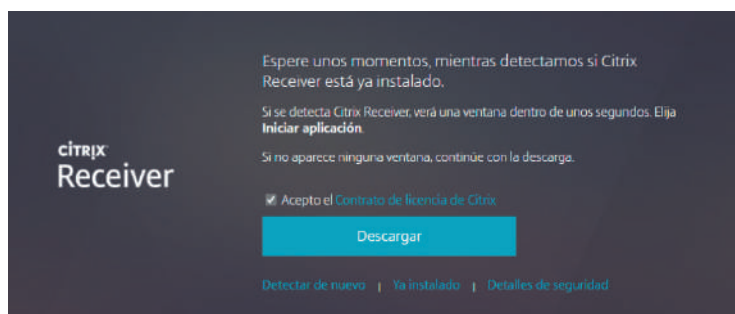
CITRIX
Receiver

Espere unos momentos, mientras detectamos si Citrix Receiver está ya instalado.

Si se detecta Citrix Receiver, verá una ventana dentro de unos segundos. Elija **Iniciar aplicación**.

Si no aparece ninguna ventana, continúe con la descarga.

Acepto el Contrato de licencia de Citrix

Descargar

Detectar de nuevo | Ya instalado | Detalles de seguridad